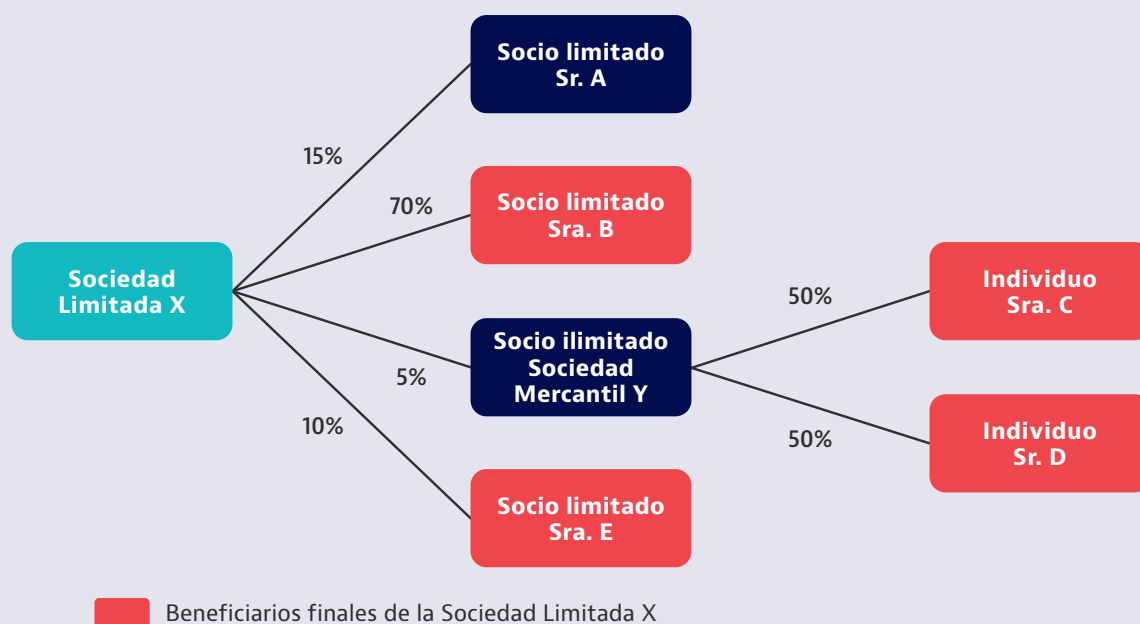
Socio limitado
Sr. A

15%

Socio limitado
Sra. B

70%

Sociedad
Limitada X

Socio ilimitado
Sociedad
Mercantil Y

5%

50%

Individuo
Sra. C

50%

Individuo
Sr. D

10%

Socio limitado
Sra. E

Beneficiarios finales de la Sociedad Limitada X